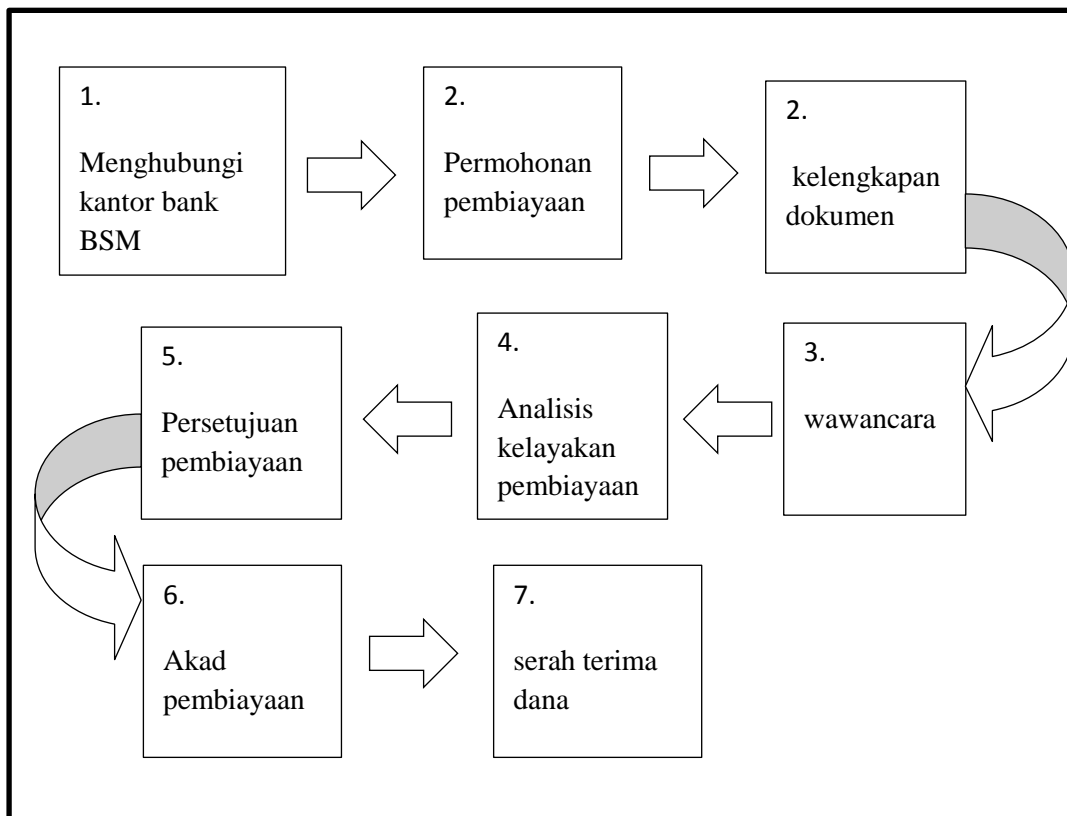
1.

Menghubungi kantor bank BSM

2.

Permohonan pembiayaan

2.

kelengkapan dokumen

3.

wawancara

4.

Analisis kelayakan pembiayaan

5.

Persetujuan pembiayaan

6.

Akad pembiayaan

7.

serah terima dana